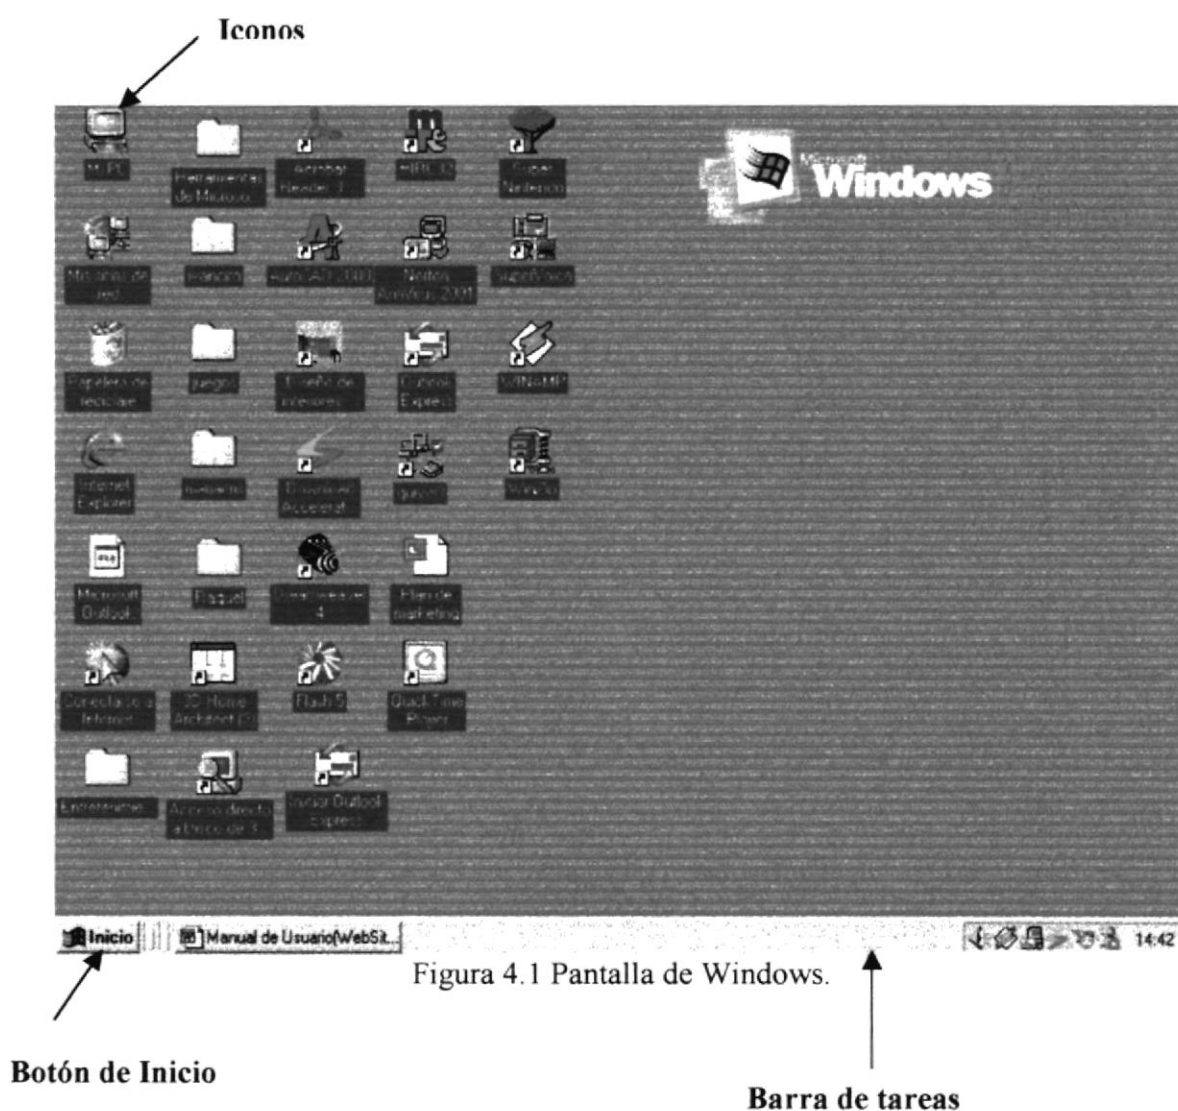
Iconos

Mi PC

Herramientas de Microso...

Acrobat Reader 3

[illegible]

Super Nintendo

Mis sitios de red

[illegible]

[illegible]

Norton AntiVirus 2001

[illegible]

Papelera de reciclaje

juegos

Diseño de interiores

Outlook Express

WINAMP

Internet Explorer

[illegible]

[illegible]

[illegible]

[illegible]

Microsoft Outlook

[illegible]

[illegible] 4

Plan de marketing

Conectarse a Internet

3D Home Architect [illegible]

Flash 5

QuickTime Player

Entretenim...

Acceso directo a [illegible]

Iniciar Outlook Express

Microsoft Windows

Inicio

Manual de Usuario(WebSit...

14:42

Figura 4.1 Pantalla de Windows.

Botón de Inicio

Barra de tareas